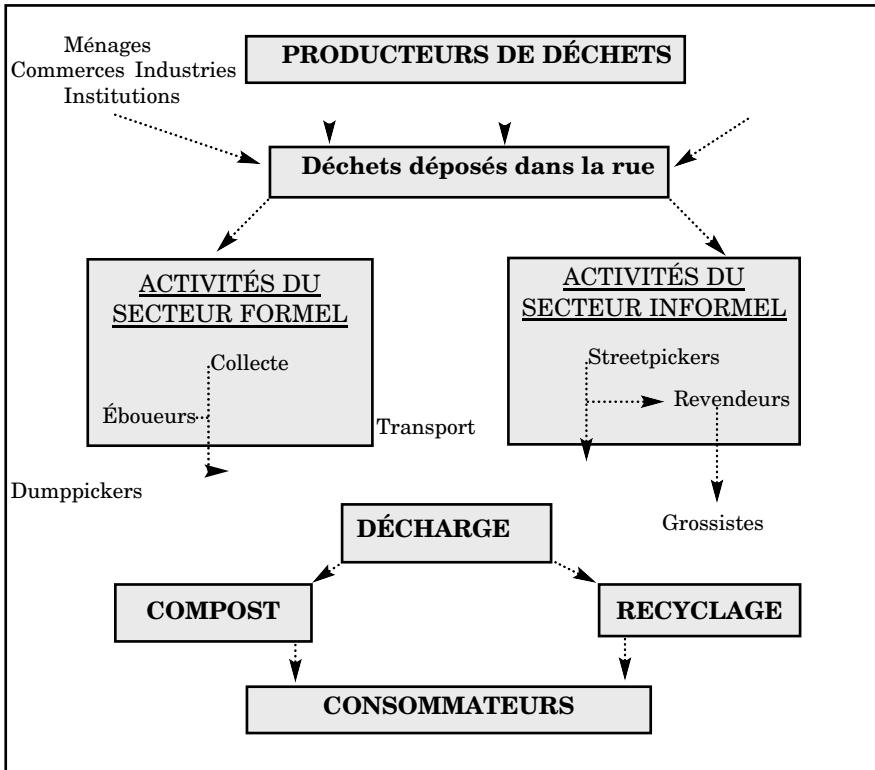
Ménages
Commerces Industries
Institutions

PRODUCTEURS DE DÉCHETS

Déchets déposés dans la rue

ACTIVITÉS DU SECTEUR FORMEL

Collecte

Éboueurs

Transport

Dumppickers

ACTIVITÉS DU SECTEUR INFORMEL

Streetpickers

Revendeurs

Grossistes

DÉCHARGE

COMPOST

RECYCLAGE

CONSOMMATEURS